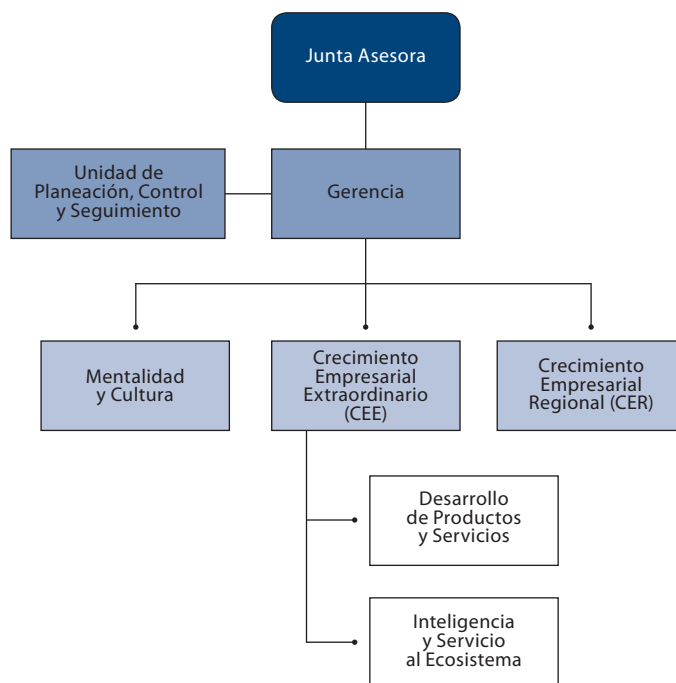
Junta Asesora

Unidad de Planeación, Control y Seguimiento

Gerencia

Mentalidad y Cultura

Crecimiento Empresarial Extraordinario (CEE)

Crecimiento Empresarial Regional (CER)

Desarrollo de Productos y Servicios

Inteligencia y Servicio al Ecosistema